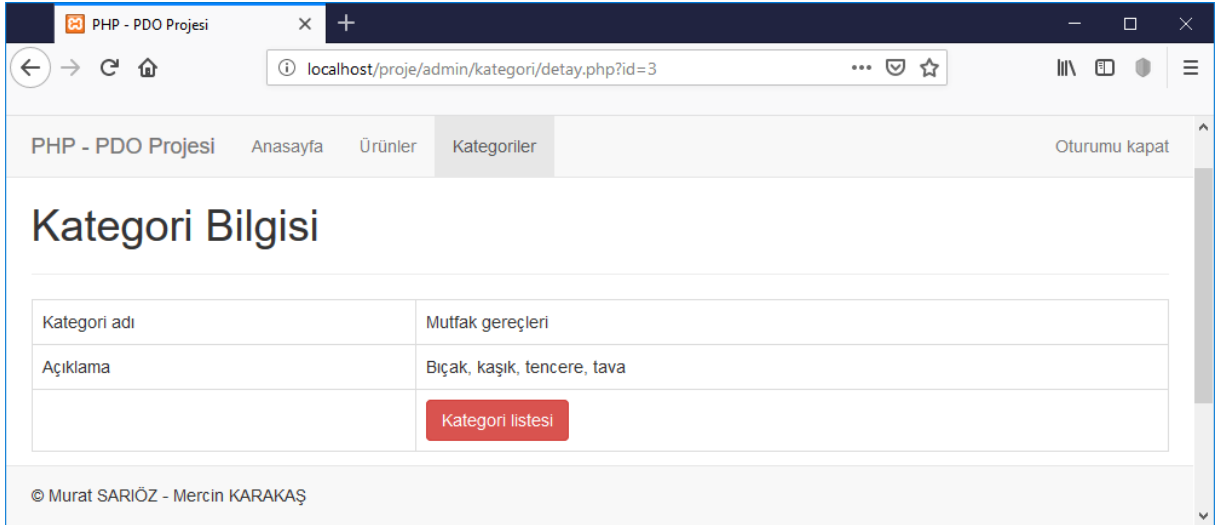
PHP - PDO Projesi

localhost/proje/admin/kategori/detay.php?id=3

PHP - PDO Projesi Anasayfa Ürünler Kategoriler Oturumu kapat

Kategori Bilgisi

| Kategori adı | Mutfak gereçleri |
|---|---|
| Açıklama | Bıçak, kaşık, tencere, tava |
| | Kategori listesi |

© Murat SARIÖZ - Mercin KARAKAŞ